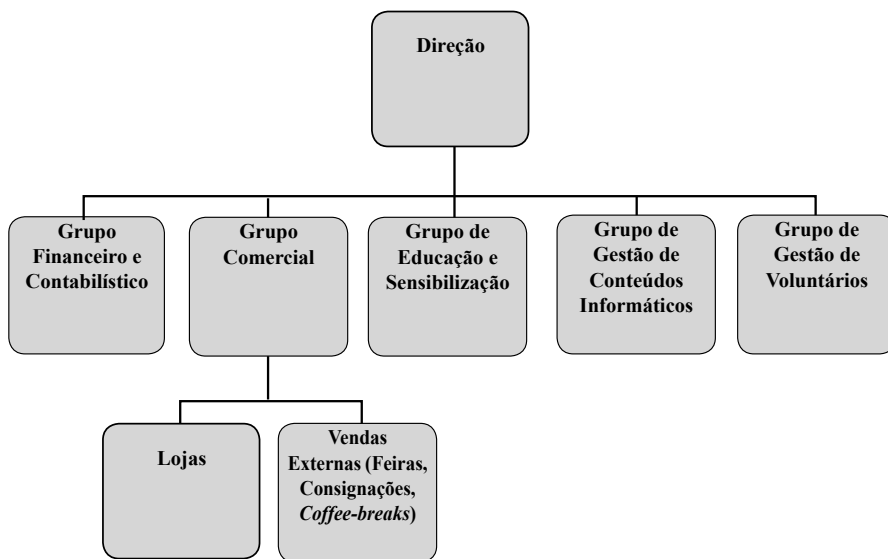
Direção

Grupo Financeiro e Contabilístico

Grupo Comercial

Grupo de Educação e Sensibilização

Grupo de Gestão de Conteúdos Informáticos

Grupo de Gestão de Voluntários

Lojas

Vendas Externas (Feiras, Consignações, Coffee-breaks)